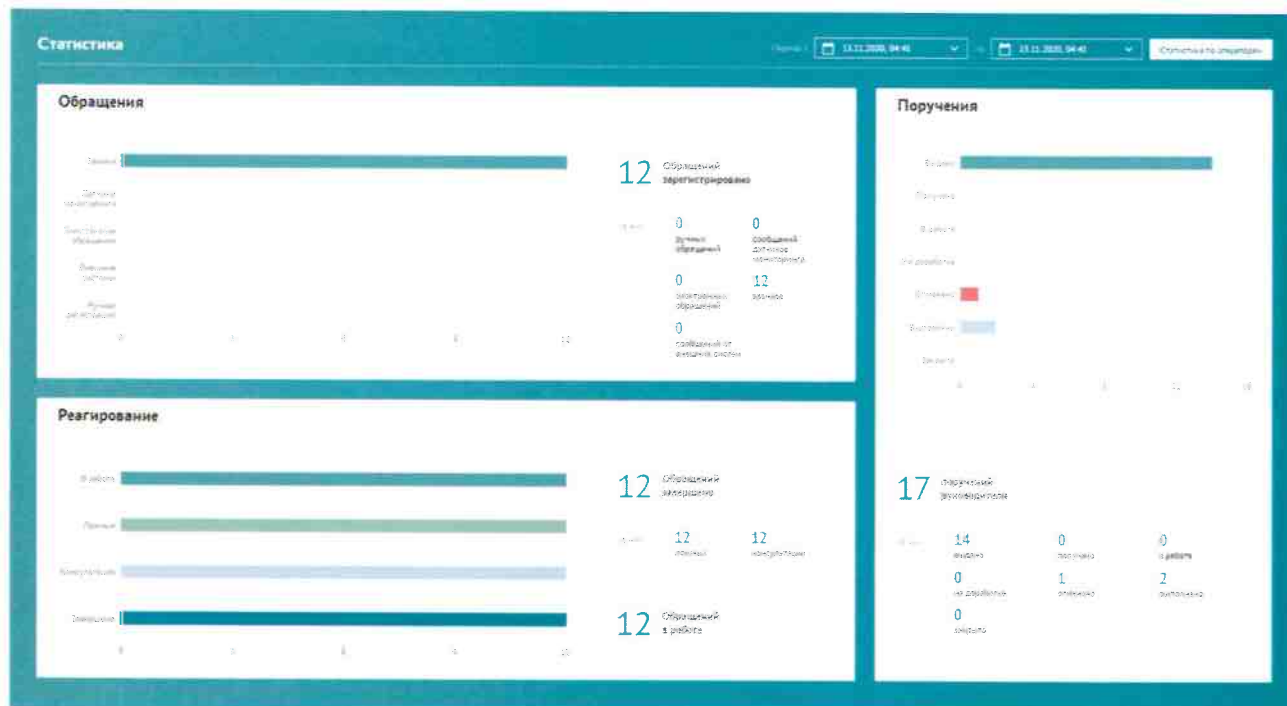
Статистика

Период с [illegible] по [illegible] Статистика по операторам

Обращения

Заявки
Датчики мониторинга
Электронные обращения
Внешние системы
Ручные регистрации

0 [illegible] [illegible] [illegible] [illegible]

12 Обращений зарегистрировано

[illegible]

0 ручных обращений
0 сообщений датчиков мониторинга
0 электронных обращений
12 заявок
0 сообщений от внешних систем

Поручения

Выдано
Получено
В работе
На доработке
Отменено
Выполнено
Закрыто

17 поручений руководителя

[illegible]

14 выдано
0 получено
0 в работе
0 на доработке
1 отменено
2 выполнено
0 закрыто

Реагирование

В работе
Принято
Консультации
Завершено

12 Обращений завершено

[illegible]

12 принято
12 консультации

12 Обращений в работе